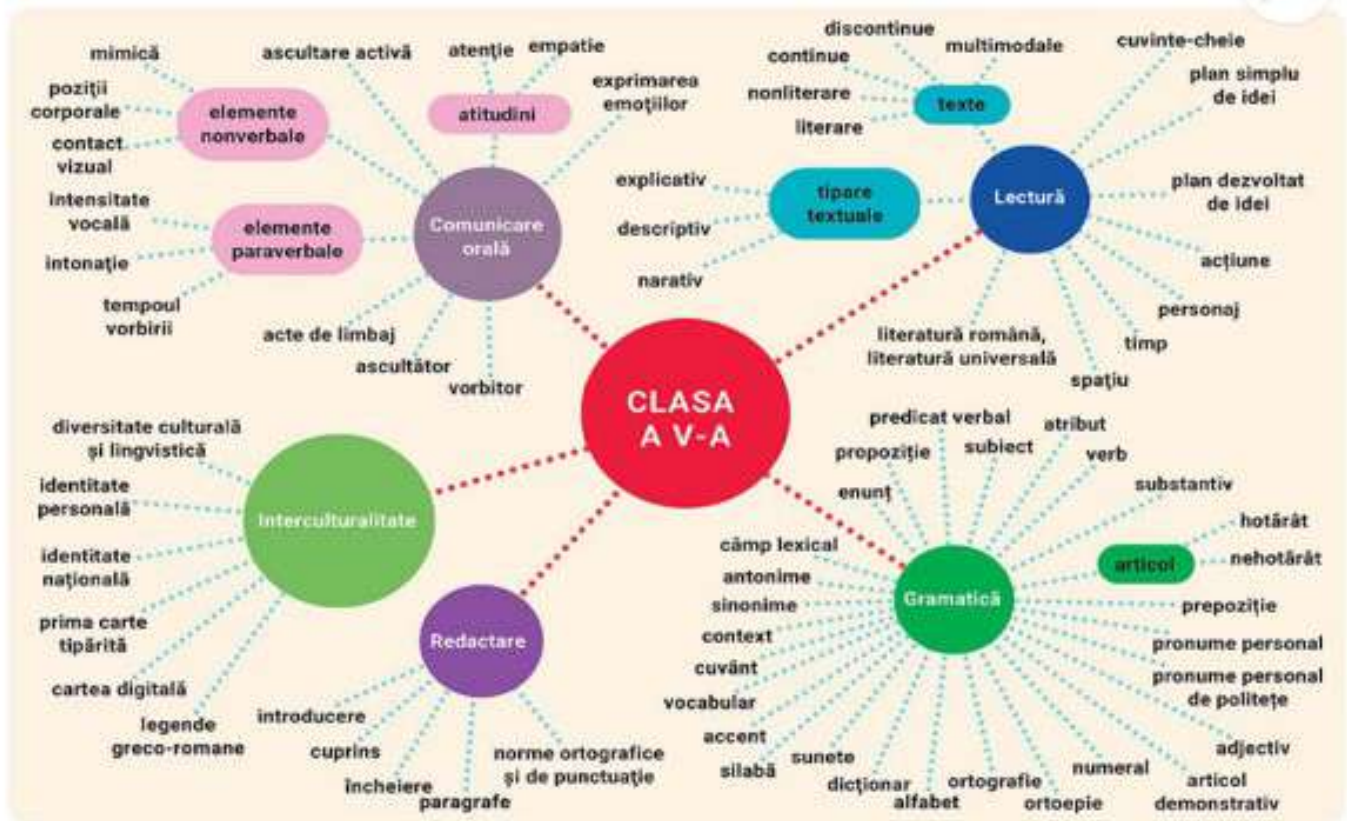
CLASA A V-A

Comunicare orală
elemente nonverbale
mimică
poziții corporale
contact vizual
elemente paraverbale
intensitate vocală
intonație
tempoul vorbirii
atitudini
atenție
empatie
exprimarea emoțiilor
ascultare activă
acte de limbaj
ascultător
vorbitor

Lectură
texte
discontinue
continue
multimodale
nonliterare
literare
tipare textuale
explicativ
descriptiv
narativ
cuvinte-cheie
plan simplu de idei
plan dezvoltat de idei
acțiune
personaj
timp
spațiu
literatură română, literatură universală

Interculturalitate
diversitate culturală și lingvistică
identitate personală
identitate națională
prima carte tipărită
cartea digitală
legende greco-romane

Redactare
introducere
cuprins
încheiere
paragrafe
norme ortografice și de punctuație

Gramatică
predicat verbal
propoziție
subiect
atribut
verb
enunț
substantiv
articol
hotărât
nehotărât
câmp lexical
antonime
sinonime
context
cuvânt
vocabular
accent
silabă
sunete
dicționar
alfabet
ortografie
ortoepie
numeral
prepoziție
pronume personal
pronume personal de politețe
adjectiv
articol demonstrativ